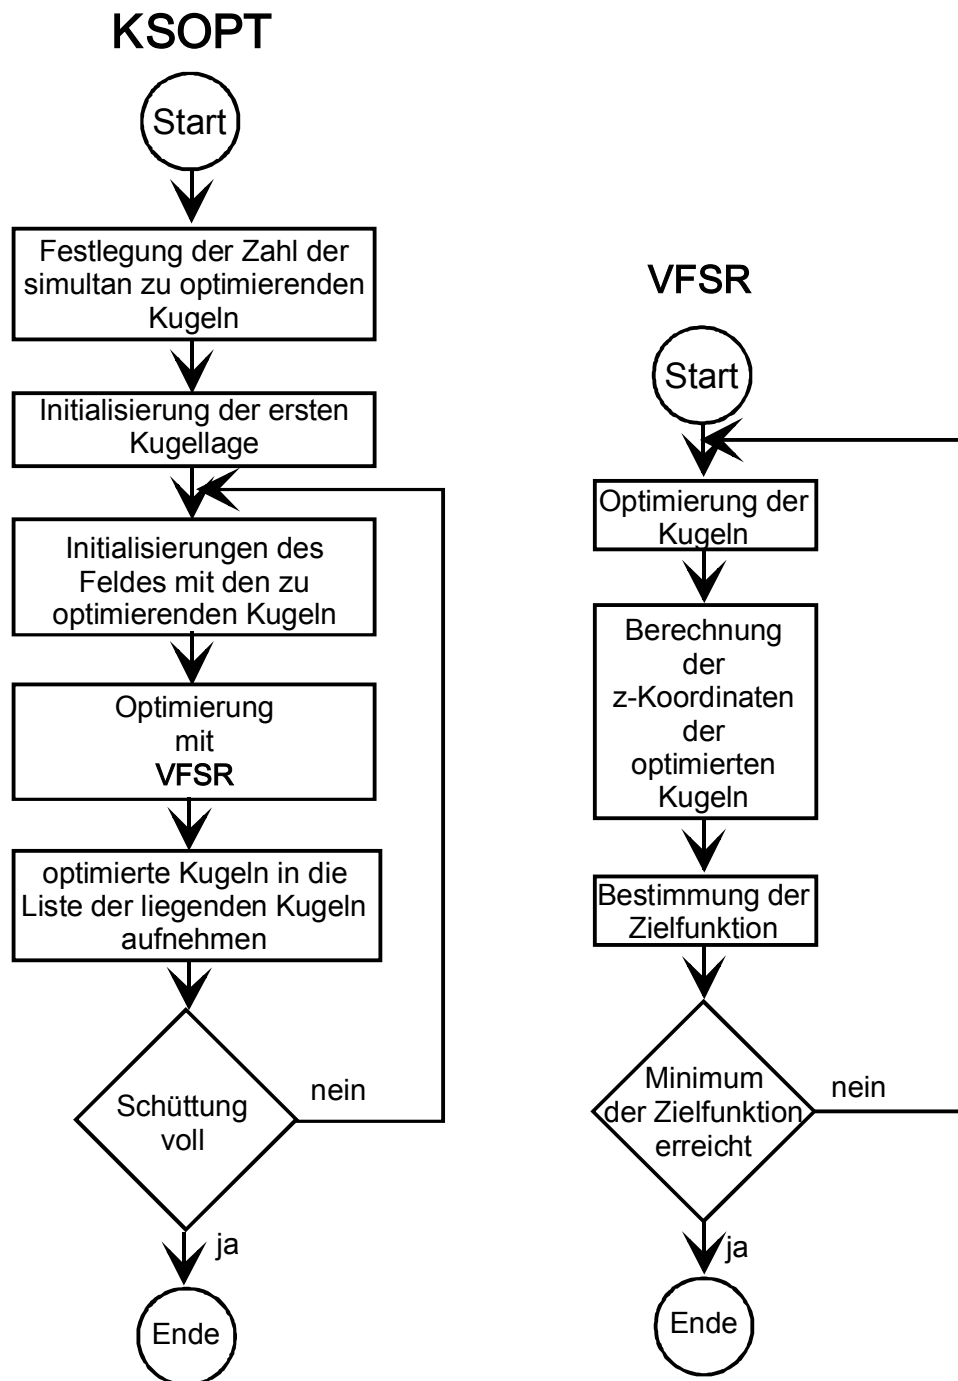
KSOPT

Start

Festlegung der Zahl der simultan zu optimierenden Kugeln

Initialisierung der ersten Kugellage

Initialisierungen des Feldes mit den zu optimierenden Kugeln

Optimierung mit VFSR

optimierte Kugeln in die Liste der liegenden Kugeln aufnehmen

Schüttung voll

nein

ja

Ende

VFSR

Start

Optimierung der Kugeln

Berechnung der z-Koordinaten der optimierten Kugeln

Bestimmung der Zielfunktion

Minimum der Zielfunktion erreicht

nein

ja

Ende